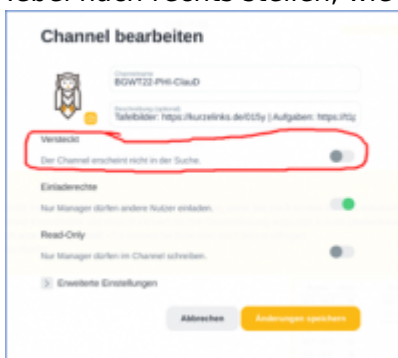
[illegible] nach rechts stellen, wie

Channel bearbeiten

Channelname
BGWT22-PHI-ClauD

Beschreibung (optional)
Tafelbilder: https://kurzelinks.de/015y | Aufgaben: https://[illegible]

Versteckt
Der Channel erscheint nicht in der Suche.

Einladerechte
Nur Manager dürfen andere Nutzer einladen.

Read-Only
Nur Manager dürfen im Channel schreiben.

Erweiterte Einstellungen

Abbrechen
Änderungen speichern